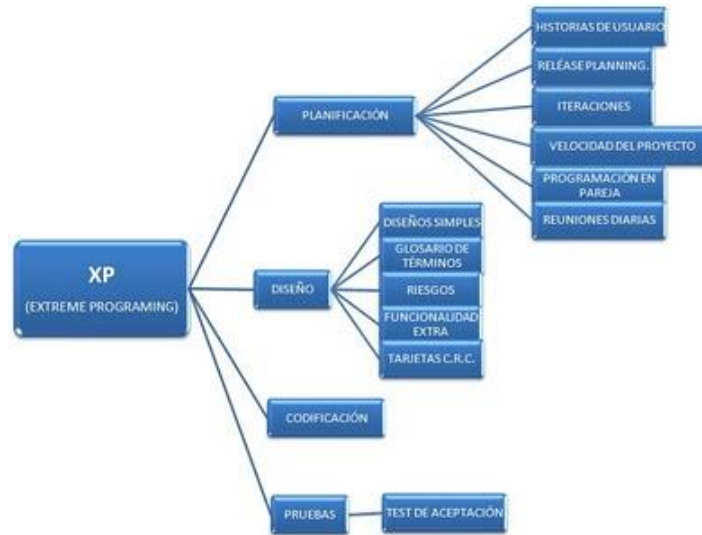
XP
(EXTREME PROGRAMING)

PLANIFICACIÓN

HISTORIAS DE USUARIO

RELEASE PLANNING.

ITERACIONES

VELOCIDAD DEL PROYECTO

PROGRAMACIÓN EN PAREJA

REUNIONES DIARIAS

DISEÑO

DISEÑOS SIMPLES

GLOSARIO DE TÉRMINOS

RIESGOS

FUNCIONALIDAD EXTRA

TARJETAS C.R.C.

CODIFICACIÓN

PRUEBAS

TEST DE ACEPTACIÓN